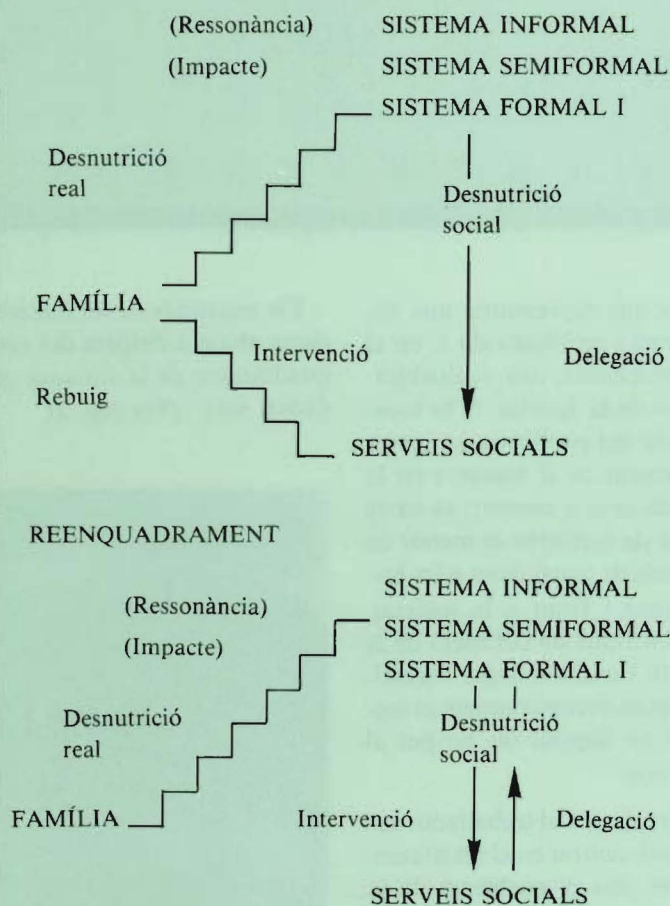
(Ressonància) SISTEMA INFORMAL
(Impacte) SISTEMA SEMIFORMAL
SISTEMA FORMAL I

Desnutrició real

Desnutrició social

FAMÍLIA

Intervenció

Delegació

Rebuig

SERVEIS SOCIALS

REENQUADRAMENT

SISTEMA INFORMAL
(Ressonància)
SISTEMA SEMIFORMAL
(Impacte)
SISTEMA FORMAL I

Desnutrició real

Desnutrició social

FAMÍLIA

Intervenció

Delegació

SERVEIS SOCIALS